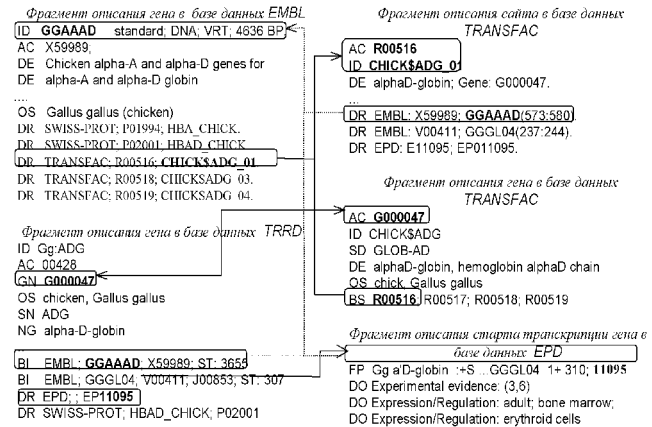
Фрагмент описания гена в базе данных EMBL
ID GGAAAD standard; DNA; VRT; 4636 BP
AC X59989;
DE Chicken alpha-A and alpha-D genes for
DE alpha-A and alpha-D globin
....
OS Gallus gallus (chicken)
DR SWISS-PROT; P01994; HBA_CHICK.
DR SWISS-PROT; P02001; HBAD_CHICK.
DR TRANSFAC; R00516; CHICK$ADG_01
DR TRANSFAC; R00518; CHICKSADG_03.
DR TRANSFAC; R00519; CHICKSADG_04.

Фрагмент описания гена в базе данных TRRD
ID Gg:ADG
AC 00428
GN G000047
OS chicken, Gallus gallus
SN ADG
NG alpha-D-globin

BI EMBL; GGAAAD; X59989; ST: 3655
BI EMBL; GGGL04; V00411; J00853; ST: 307
DR EPD; ; EP11095
DR SWISS-PROT; HBAD_CHICK; P02001

Фрагмент описания сайта в базе данных TRANSFAC
AC R00516
ID CHICK$ADG_01
DE alphaD-globin; Gene: G000047.
...
DR EMBL: X59989; GGAAAD(573:580).
DR EMBL: V00411; GGGL04(237:244).
DR EPD: E11095; EP011095.

Фрагмент описания гена в базе данных TRANSFAC
AC G000047
ID CHICK$ADG
SD GLOB-AD
DE alphaD-globin, hemoglobin alphaD chain
OS chick, Gallus gallus
BS R00516 R00517; R00518; R00519

Фрагмент описания старта транскрипции гена в базе данных EPD
FP Gg a'D-globin :+S....GGGL04 1+ 310; 11095
DO Experimental evidence: (3,6)
DO Expression/Regulation: adult; bone marrow;
DO Expression/Regulation: erythroid cells